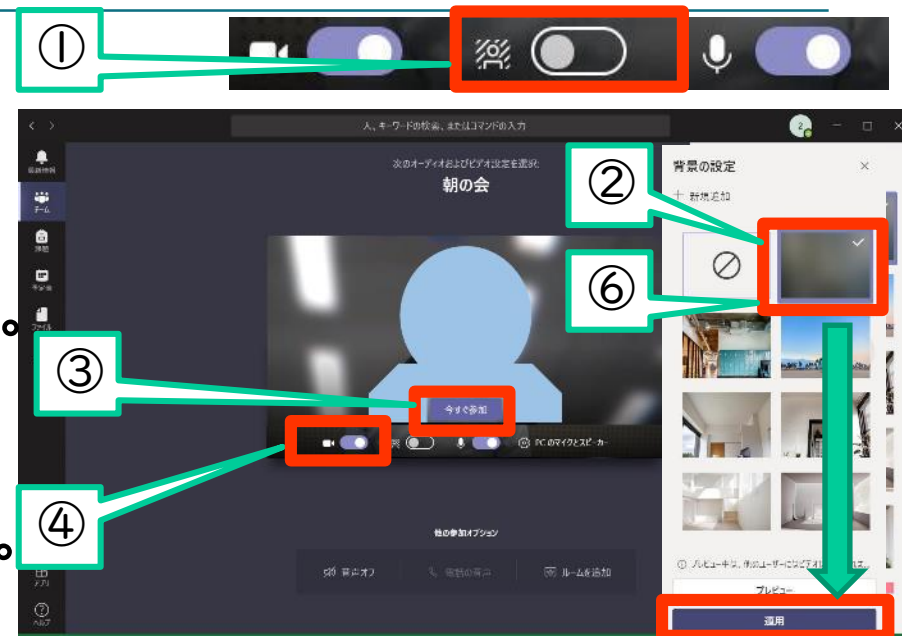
①

人、キーワードの検索、またはコマンドの入力

次のオーディオおよびビデオ設定を選択

朝の会

今すぐ参加

PC のマイクとスピーカー

他の参加オプション

音声オフ

電話の音声

ルームを追加

背景の設定

十 新規追加

②

⑥

③

④

プレビュー中は、他のユーザーには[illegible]

プレビュー

適用

最新情報

チーム

課題

予定表

ファイル

アプリ

ヘルプ